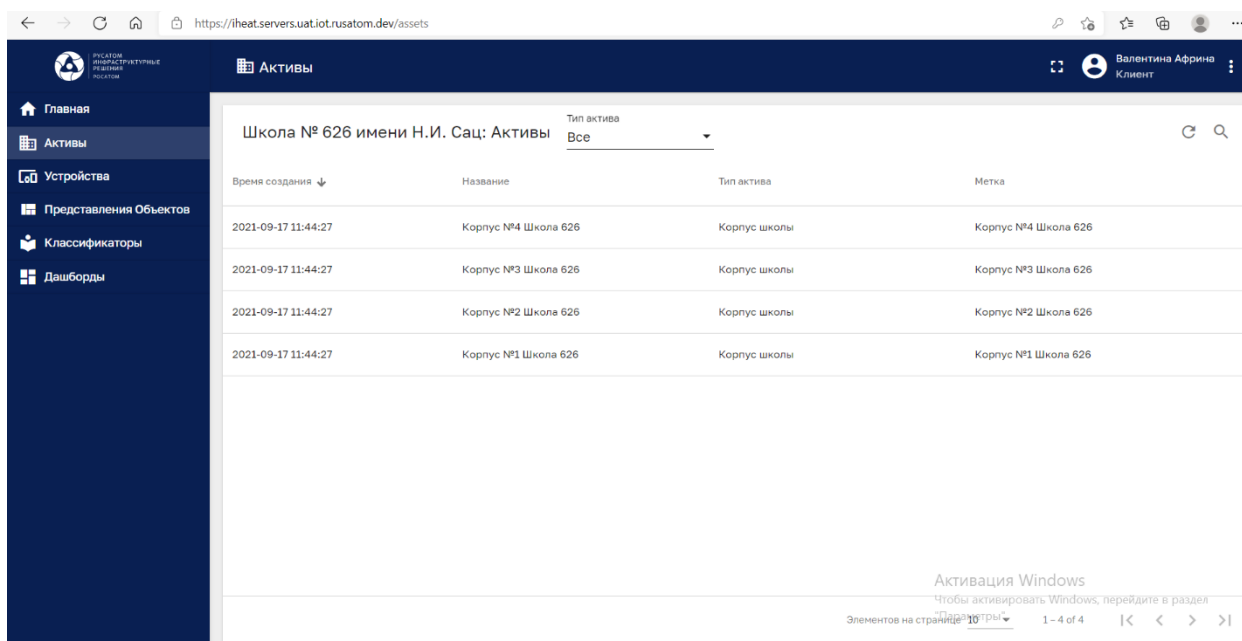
https://iheat.servers.uat.iot.rusatom.dev/assets

РУСАТОМ ИНФРАСТРУКТУРНЫЕ РЕШЕНИЯ РОСАТОМ

Активы

Валентина Африна
Клиент

Главная
Активы
Устройства
Представления Объектов
Классификаторы
Дашборды

Школа № 626 имени Н.И. Сац: Активы

Тип актива
Все

| Время создания | Название | Тип актива | Метка |
|---|---|---|---|
| 2021-09-17 11:44:27 | Корпус №4 Школа 626 | Корпус школы | Корпус №4 Школа 626 |
| 2021-09-17 11:44:27 | Корпус №3 Школа 626 | Корпус школы | Корпус №3 Школа 626 |
| 2021-09-17 11:44:27 | Корпус №2 Школа 626 | Корпус школы | Корпус №2 Школа 626 |
| 2021-09-17 11:44:27 | Корпус №1 Школа 626 | Корпус школы | Корпус №1 Школа 626 |

Активация Windows
Чтобы активировать Windows, перейдите в раздел "Параметры".

Элементов на странице: 10 1 – 4 of 4